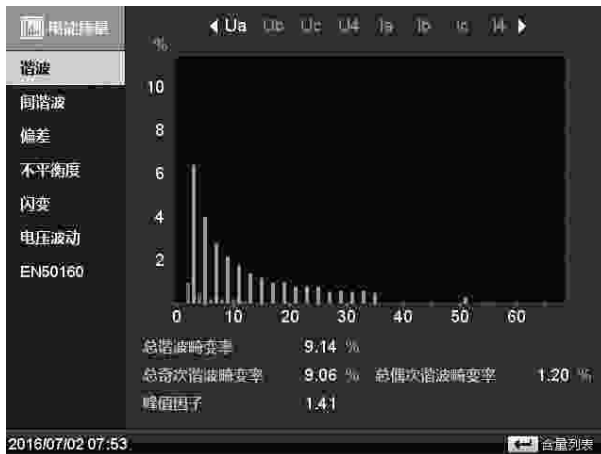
电能质量

◀ Ua Ub Uc U4 Ia Ib Ic I4 ▶

谐波
间谐波
偏差
不平衡度
闪变
电压波动
EN50160

%
10
8
6
4
2
0 10 20 30 40 50 60

总谐波畸变率 9.14 %
总奇次谐波畸变率 9.06 % 总偶次谐波畸变率 1.20 %
峰值因子 1.41

2016/07/02 07:53

含量列表